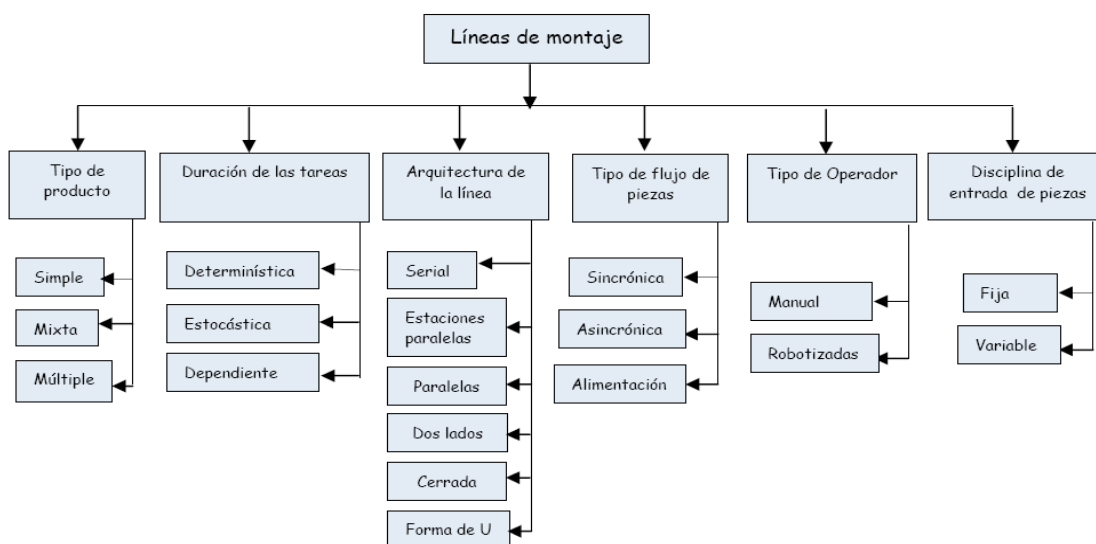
Líneas de montaje

Tipo de producto

Simple

Mixta

Múltiple

Duración de las tareas

Determinística

Estocástica

Dependiente

Arquitectura de la línea

Serial

Estaciones paralelas

Paralelas

Dos lados

Cerrada

Forma de U

Tipo de flujo de piezas

Sincrónica

Asincrónica

Alimentación

Tipo de Operador

Manual

Robotizadas

Disciplina de entrada de piezas

Fija

Variable